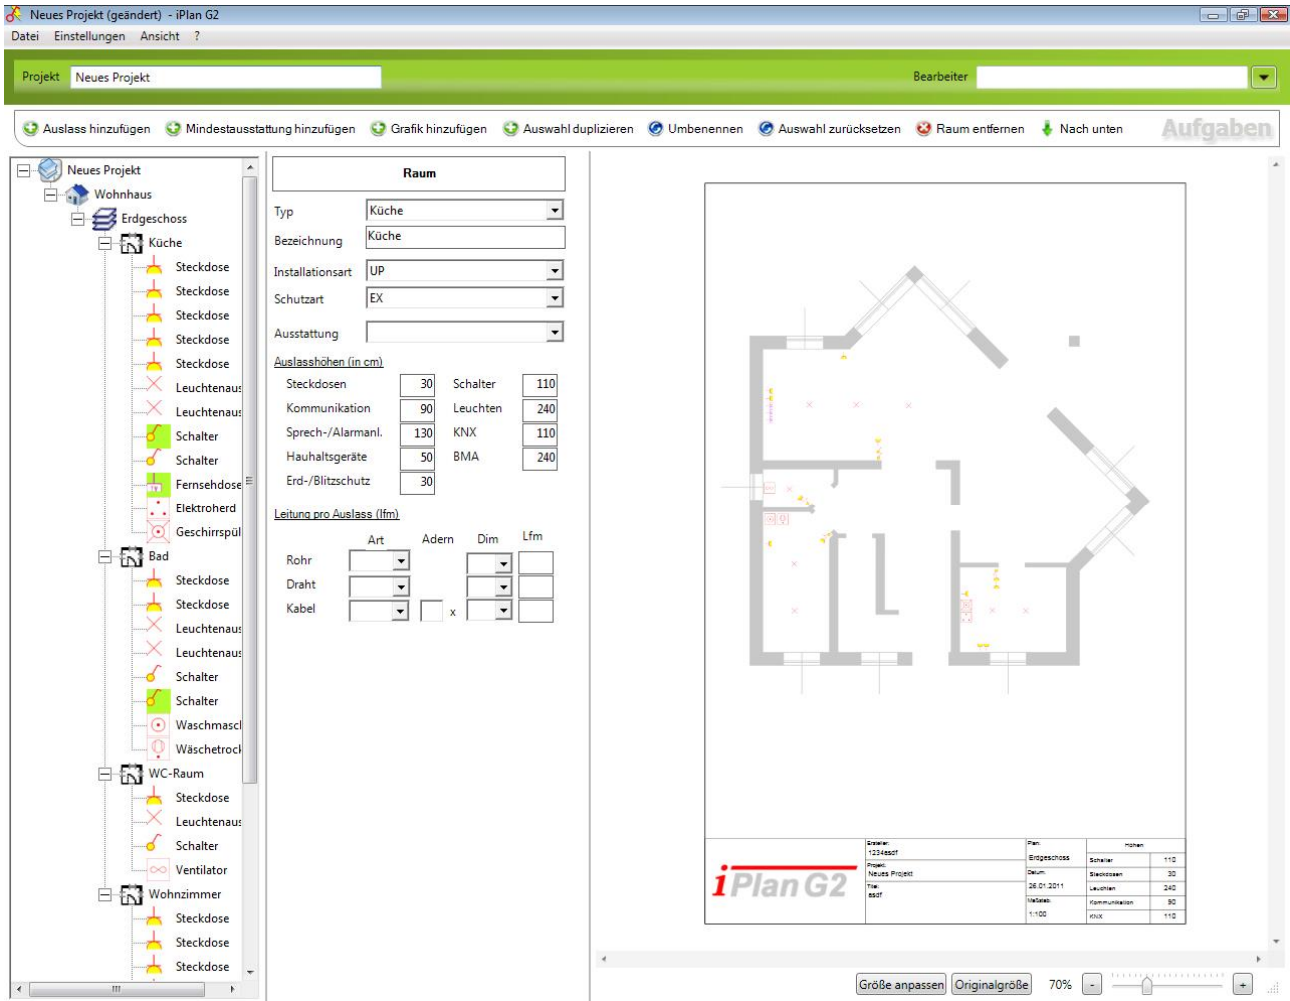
Neues Projekt (geändert) - iPlan G2

Datei Einstellungen Ansicht ?

Projekt Neues Projekt

Bearbeiter

Auslass hinzufügen Mindestausstattung hinzufügen Grafik hinzufügen Auswahl duplizieren Umbenennen Auswahl zurücksetzen Raum entfernen Nach unten

Aufgaben

Neues Projekt
Wohnhaus
Erdgeschoss
Küche
Steckdose
Steckdose
Steckdose
Steckdose
Steckdose
Leuchtenaus
Leuchtenaus
Schalter
Schalter
Fernsehdose
Elektroherd
Geschirrspül
Bad
Steckdose
Steckdose
Leuchtenaus
Leuchtenaus
Schalter
Schalter
Waschmascl
Wäschetrock
WC-Raum
Steckdose
Leuchtenaus
Schalter
Ventilator
Wohnzimmer
Steckdose
Steckdose
Steckdose

Raum

Typ Küche
Bezeichnung Küche
Installationsart UP
Schutzart EX
Ausstattung

Auslasshöhen (in cm)

| Steckdosen | 30 | Schalter | 110 |
|---|---|---|---|
| Kommunikation | 90 | Leuchten | 240 |
| Sprech-/Alarmanl. | 130 | KNX | 110 |
| Hauhaltsgeräte | 50 | BMA | 240 |
| Erd-/Blitzschutz | 30 | | |

Leitung pro Auslass (lfm)

Art Adern Dim Lfm
Rohr
Draht
Kabel x

iPlan G2

Ersteller: 1234asdf
Projekt: Neues Projekt
Titel: asdf
Plan: Erdgeschoss
Datum: 26.01.2011
Maßstab: 1:100
Höhen
| Schalter | 110 |
|---|---|
| Steckdosen | 30 |
| Leuchten | 240 |
| Kommunikation | 90 |
| KNX | 110 |

Größe anpassen Originalgröße 70% - +